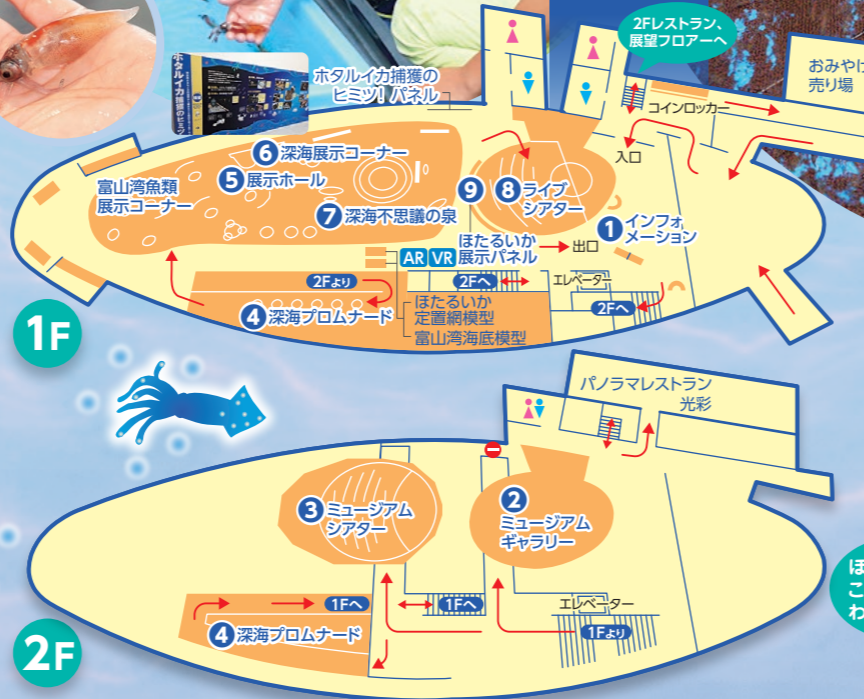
2Fレストラン、展望フロアーへ

おみやげ売り場

ホタルイカ捕獲のヒミツ！パネル

コインロッカー

入口

6 深海展示コーナー

5 展示ホール

富山湾魚類展示コーナー

7 深海不思議の泉

9

8 ライブシアター

1 インフォメーション

ほたるいか展示パネル

出口

AR VR

2Fより

2Fへ

エレベーター

2Fへ

4 深海プロムナード

ほたるいか定置網模型

富山湾海底模型

1F

パノラマレストラン光彩

3 ミュージアムシアター

2 ミュージアムギャラリー

1Fへ

1Fへ

エレベーター

4 深海プロムナード

1Fより

2F

ほ
こ
わ